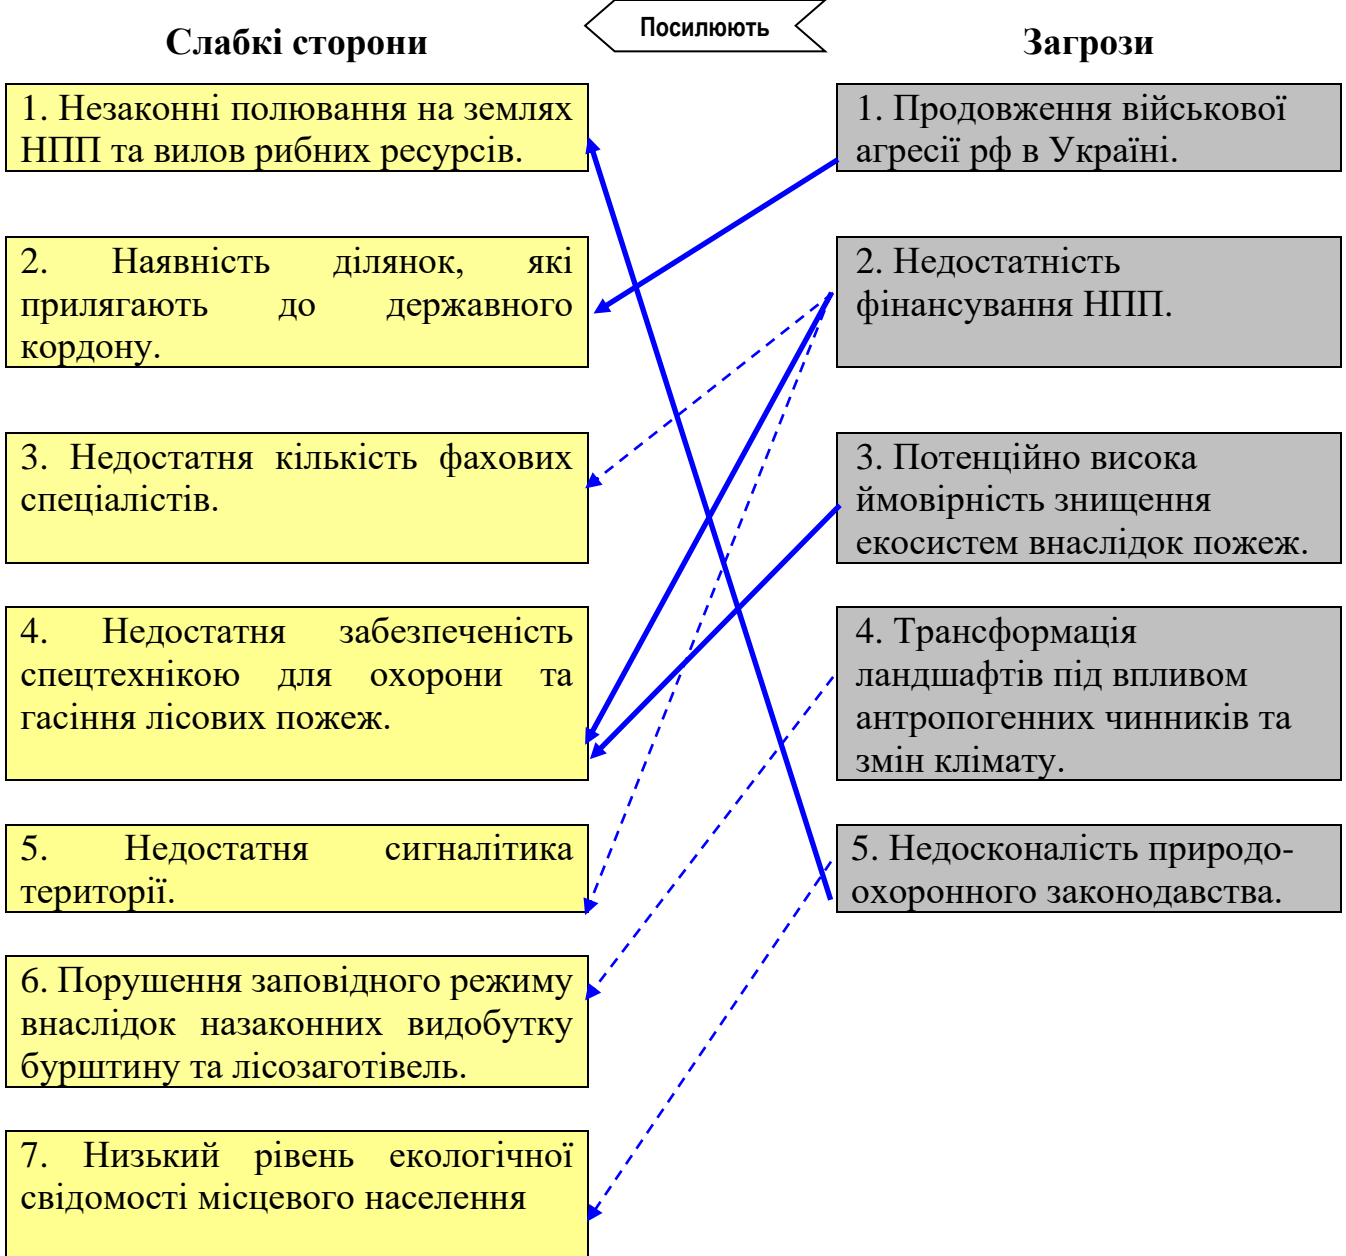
Слабкі сторони

Посилюють

Загрози

1. Незаконні полювання на землях НПП та вилов рибних ресурсів.

2. Наявність ділянок, які прилягають до державного кордону.

3. Недостатня кількість фахових спеціалістів.

4. Недостатня забезпеченість спецтехнікою для охорони та гасіння лісових пожеж.

5. Недостатня сигналітика території.

6. Порушення заповідного режиму внаслідок назаконних видобутку бурштину та лісозаготівель.

7. Низький рівень екологічної свідомості місцевого населення

1. Продовження військової агресії рф в Україні.

2. Недостатність фінансування НПП.

3. Потенційно висока ймовірність знищення екосистем внаслідок пожеж.

4. Трансформація ландшафтів під впливом антропогенних чинників та змін клімату.

5. Недосконалість природоохоронного законодавства.